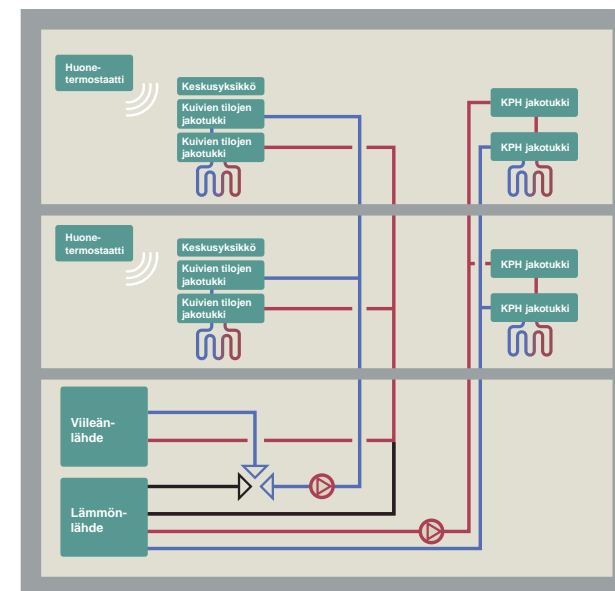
Huonetermostaatti

Keskusyksikkö

Kuivien tilojen jakotukki

Kuivien tilojen jakotukki

KPH jakotukki

KPH jakotukki

Huonetermostaatti

Keskusyksikkö

Kuivien tilojen jakotukki

Kuivien tilojen jakotukki

KPH jakotukki

KPH jakotukki

Viileänlähde

Lämmönlähde